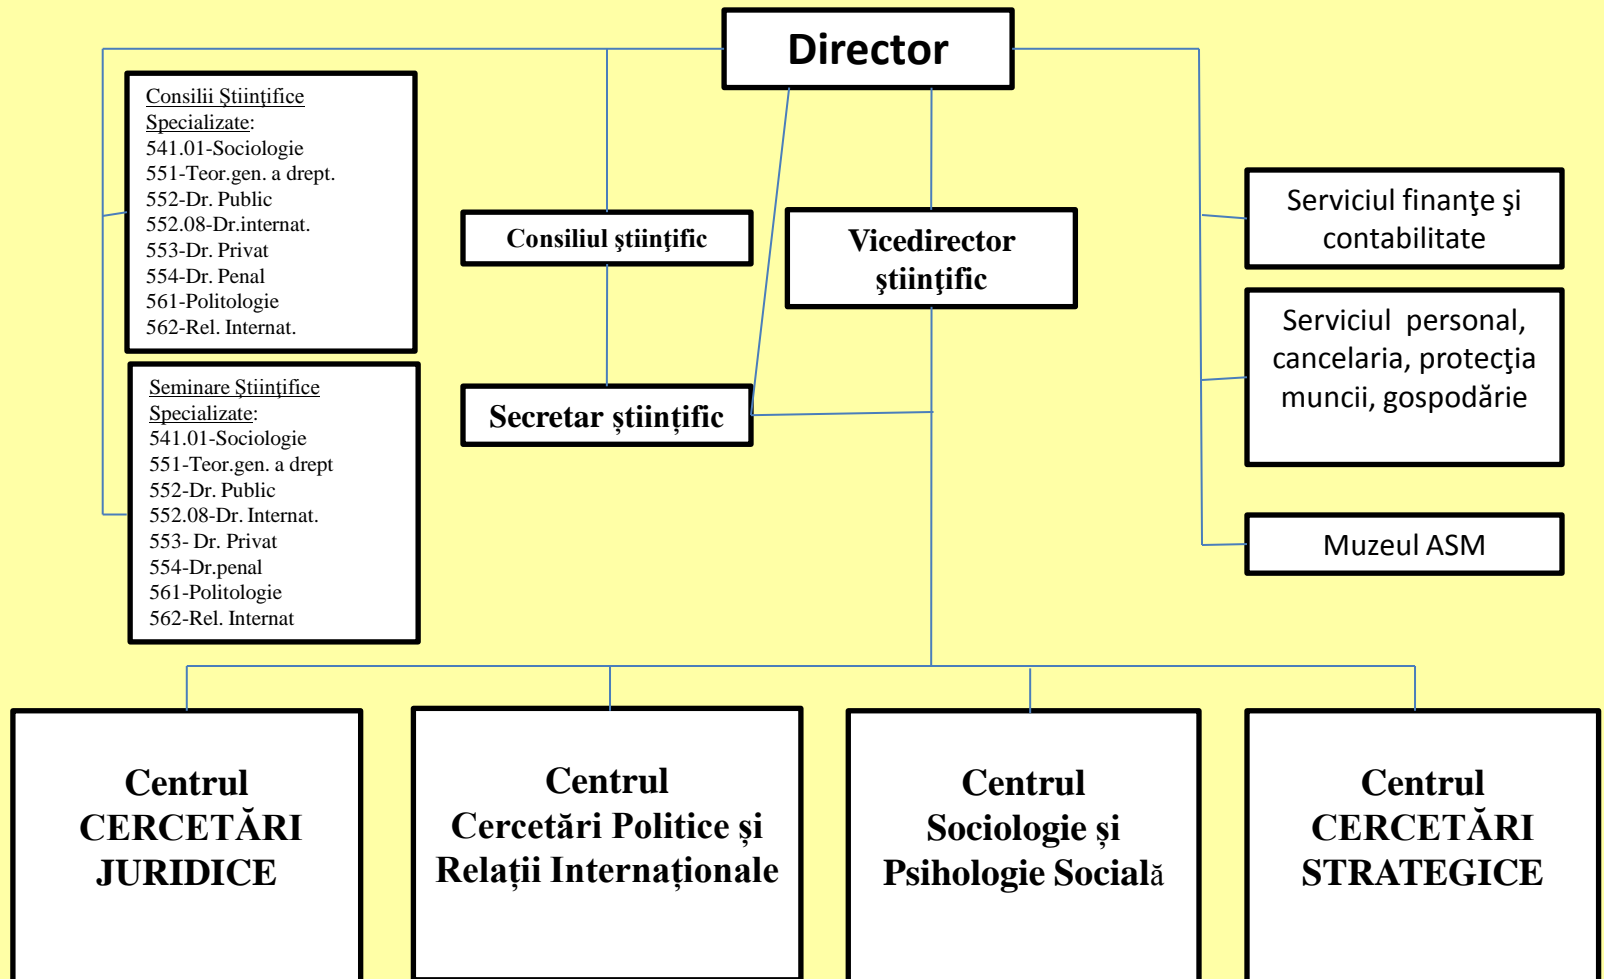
Director

Consilii Ştiinţifice Specializate:
541.01-Sociologie
551-Teor.gen. a drept.
552-Dr. Public
552.08-Dr.internat.
553-Dr. Privat
554-Dr. Penal
561-Politologie
562-Rel. Internat.

Seminare Ştiinţifice Specializate:
541.01-Sociologie
551-Teor.gen. a drept
552-Dr. Public
552.08-Dr. Internat.
553- Dr. Privat
554-Dr.penal
561-Politologie
562-Rel. Internat

Consiliul ştiinţific

Secretar ştiinţific

Vicedirector ştiinţific

Serviciul finanţe şi contabilitate

Serviciul personal, cancelaria, protecţia muncii, gospodărie

Muzeul ASM

Centrul CERCETĂRI JURIDICE

Centrul Cercetări Politice și Relații Internaționale

Centrul Sociologie și Psihologie Socială

Centrul CERCETĂRI STRATEGICE